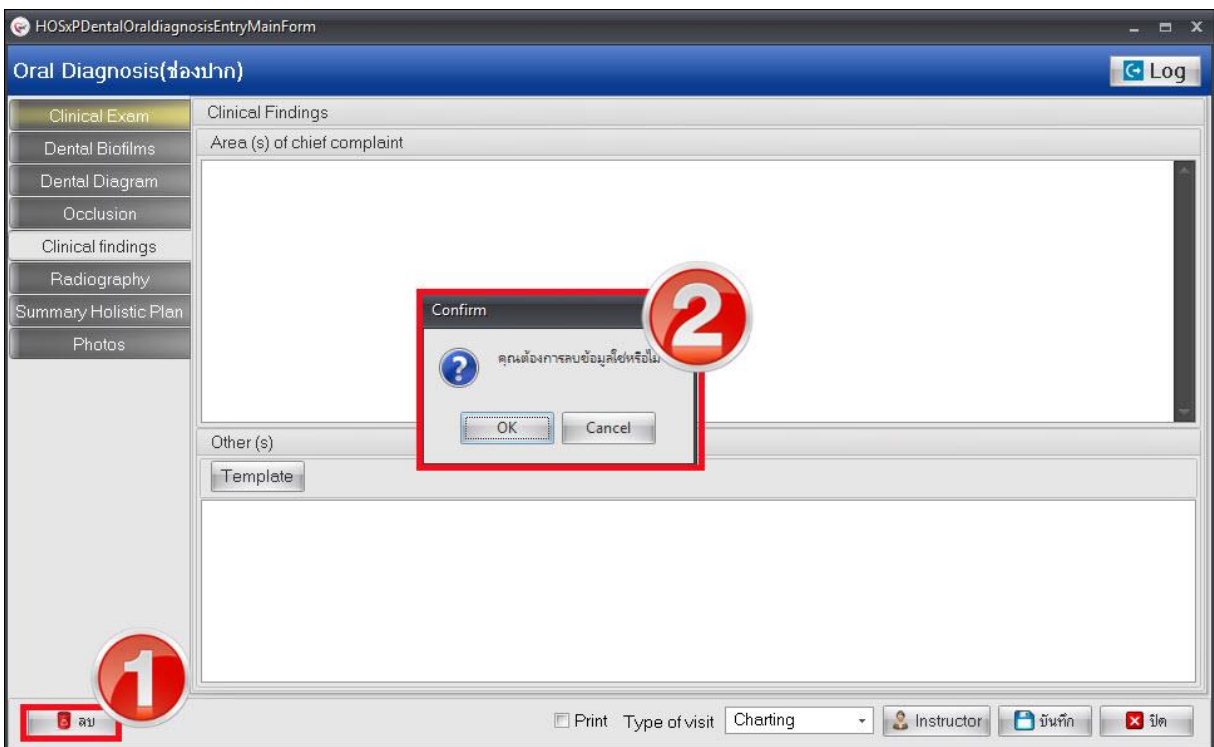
HOSxPDentalOraldiagnosisEntryMainForm

Oral Diagnosis(ช่องปาก)

Log

Clinical Exam
Dental Biofilms
Dental Diagram
Occlusion
Clinical findings
Radiography
Summary Holistic Plan
Photos

Clinical Findings
Area (s) of chief complaint

Confirm

คุณต้องการลบข้อมูลใช่หรือไม่

OK
Cancel

2

Other (s)
Template

1

ลบ

Print Type of visit Charting

Instructor
บันทึก
ปิด